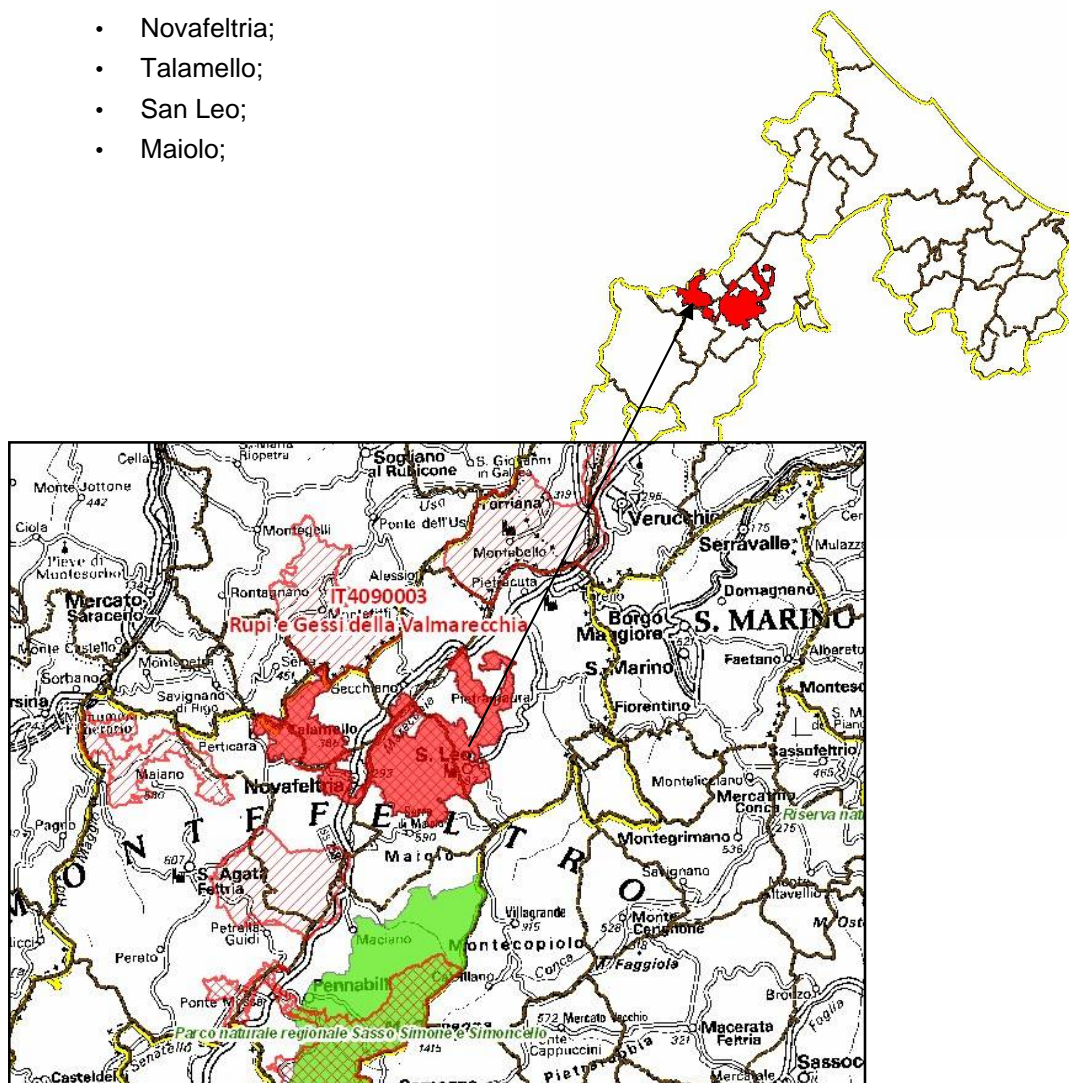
• Novafeltria;
• Talamello;
• San Leo;
• Maiolo;

Cella
S. Maria Riopetra
Sogliano al Rubicone
S. Giovanni in Galilea
Monte Jottone 442
Ciola
Pieve di Montesorbo
Montegelli
Ponte dell'Uso
Uso
Torriana
Montebello
Verucchio
Serravalle
Mulazzano
Alessio
Pietracuta
Domagnano
Mercato Saraceno
Rontagnano
IT4090003
Rupi e Gessi della Valmarecchia
Montetiffi
Borgo Maggiore
S. MARINO
Faetano
Albereto
Monte Castello
Montepetra
S. Marino
Sorbano
Savignano di Rigo
Secchiano
Pietracuta
Montescudo
Fiorentino
Perticara
Talamello
S. Leo
Sassofeltrio
Maiano
Novafeltria
Montelicciano
Mercatino Conca
Riserva nat
Pagno
M O N T E F E L T R O
Maiolo
Montegrimano
S. Agata Feltria
Savignano
Petrella Guidi
Villagrande
Monte Cerignone
Perato
Maciano
Montecopiolo
Faggiola
Pennabilli
Conca
Ponte Messa
Parco naturale regionale Sasso Simone e Simoncello
Mercato Vecchio
Macerata Feltria
Cappuccini
Casteldelci
Sassocorvaro
Mercatale